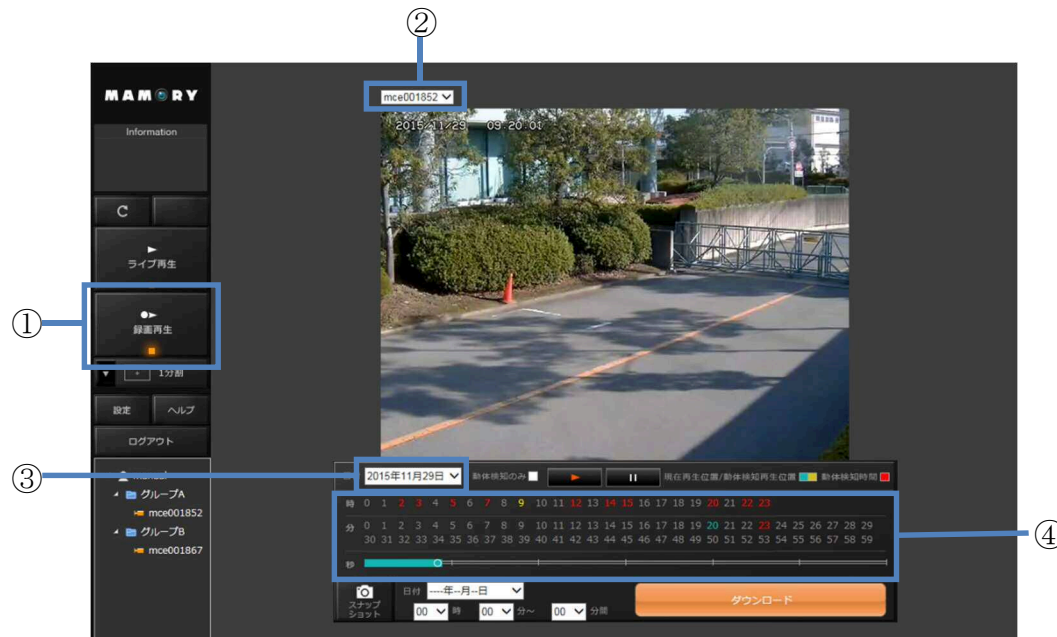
②

MAMORY

Information

C

ライブ再生

①

録画再生

1分割

設定 ヘルプ

ログアウト

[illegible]

グループA

mce001852

グループB

mce001867

mce001852

2015/11/29 09:20:01

③

2015年11月29日

動体検知のみ

現在再生位置/動体検知再生位置 動体検知時間

時 0 1 2 3 4 5 6 7 8 9 10 11 12 13 14 15 16 17 18 19 20 21 22 23

分 0 1 2 3 4 5 6 7 8 9 10 11 12 13 14 15 16 17 18 19 20 21 22 23 24 25 26 27 28 29 30 31 32 33 34 35 36 37 38 39 40 41 42 43 44 45 46 47 48 49 50 51 52 53 54 55 56 57 58 59

秒

④

スナップショット

日付 ----年--月--日

00 時 00 分～ 00 分間

ダウンロード